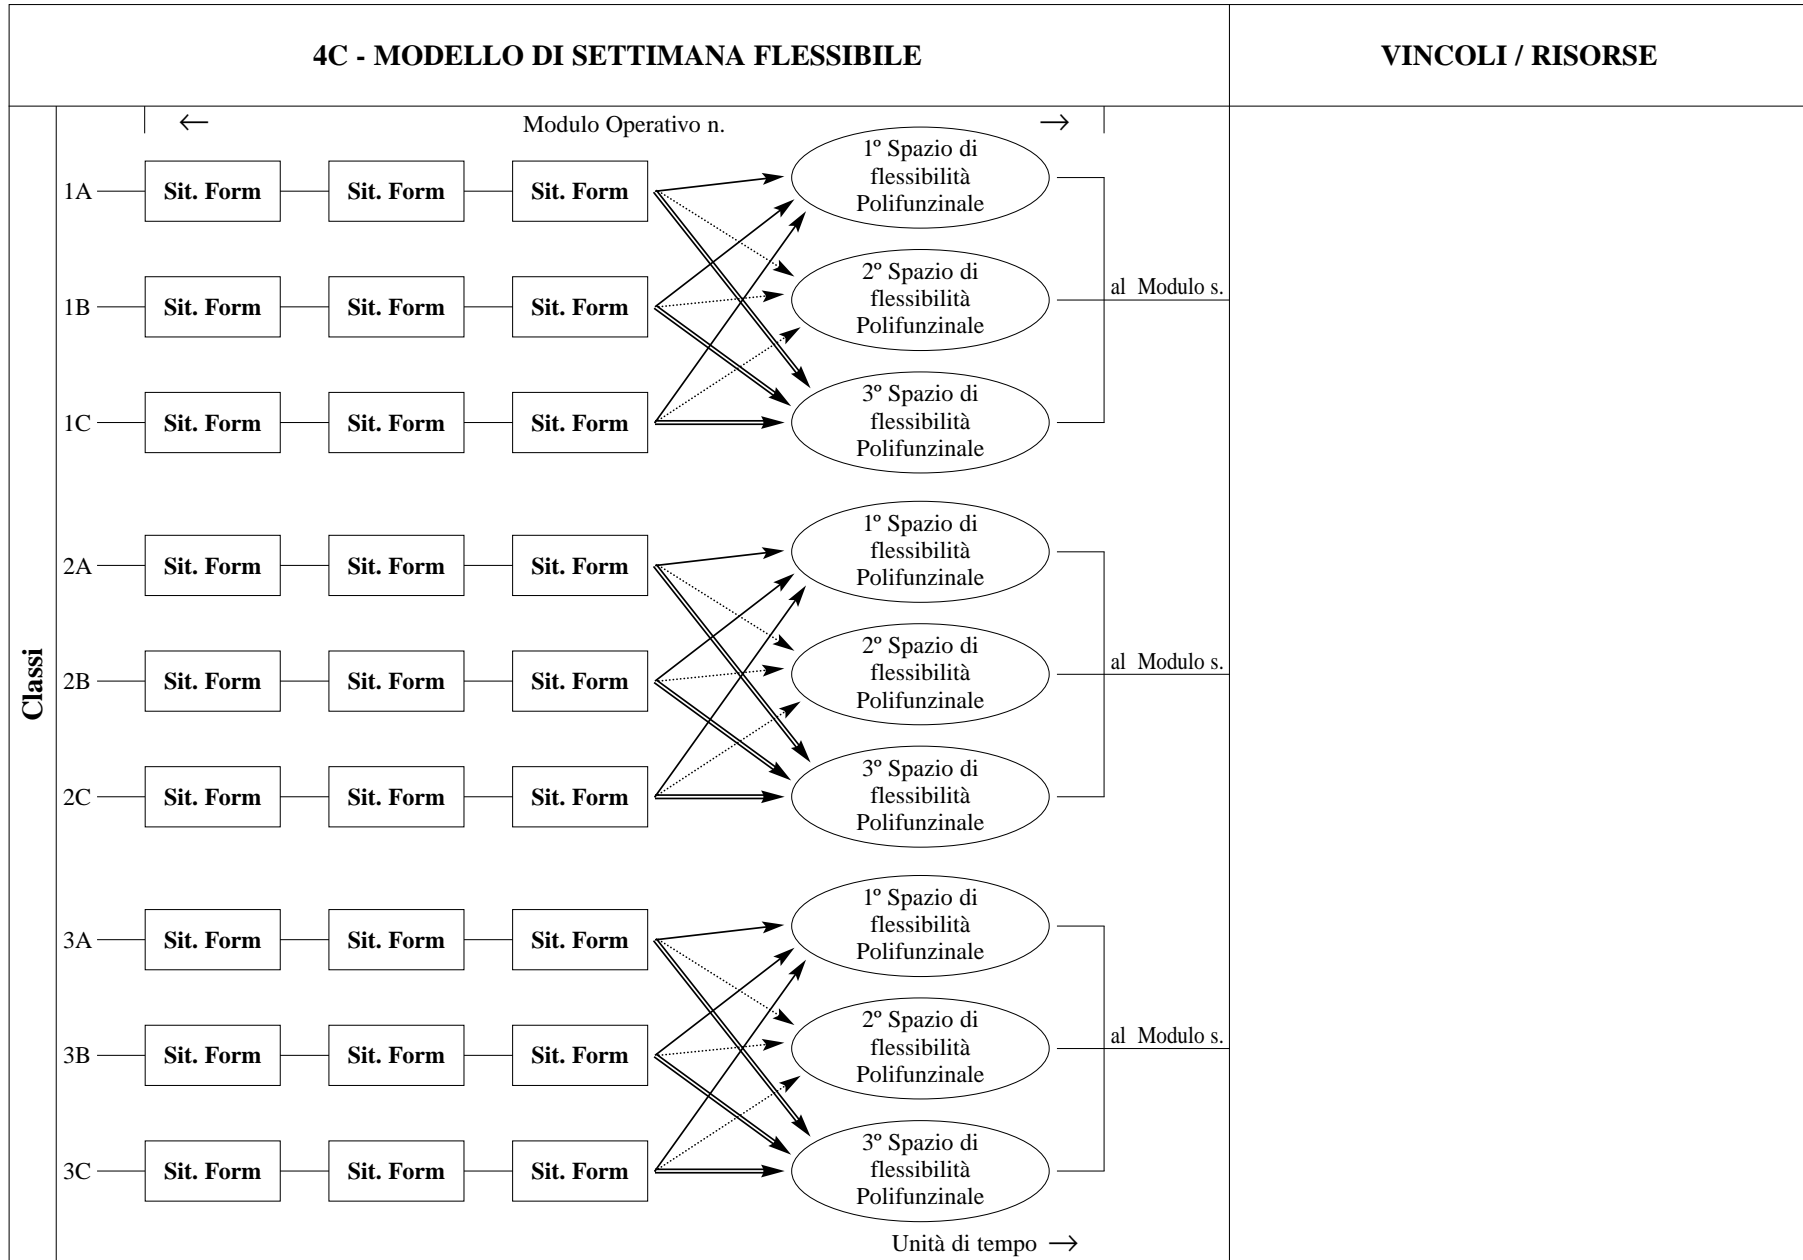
4C - MODELLO DI SETTIMANA FLESSIBILE

VINCOLI / RISORSE

Classi

← Modulo Operativo n. →

1A Sit. Form Sit. Form Sit. Form

1B Sit. Form Sit. Form Sit. Form

1C Sit. Form Sit. Form Sit. Form

1º Spazio di flessibilità Polifunzinale

2º Spazio di flessibilità Polifunzinale

3º Spazio di flessibilità Polifunzinale

al Modulo s.

2A Sit. Form Sit. Form Sit. Form

2B Sit. Form Sit. Form Sit. Form

2C Sit. Form Sit. Form Sit. Form

1º Spazio di flessibilità Polifunzinale

2º Spazio di flessibilità Polifunzinale

3º Spazio di flessibilità Polifunzinale

al Modulo s.

3A Sit. Form Sit. Form Sit. Form

3B Sit. Form Sit. Form Sit. Form

3C Sit. Form Sit. Form Sit. Form

1º Spazio di flessibilità Polifunzinale

2º Spazio di flessibilità Polifunzinale

3º Spazio di flessibilità Polifunzinale

al Modulo s.

Unità di tempo →